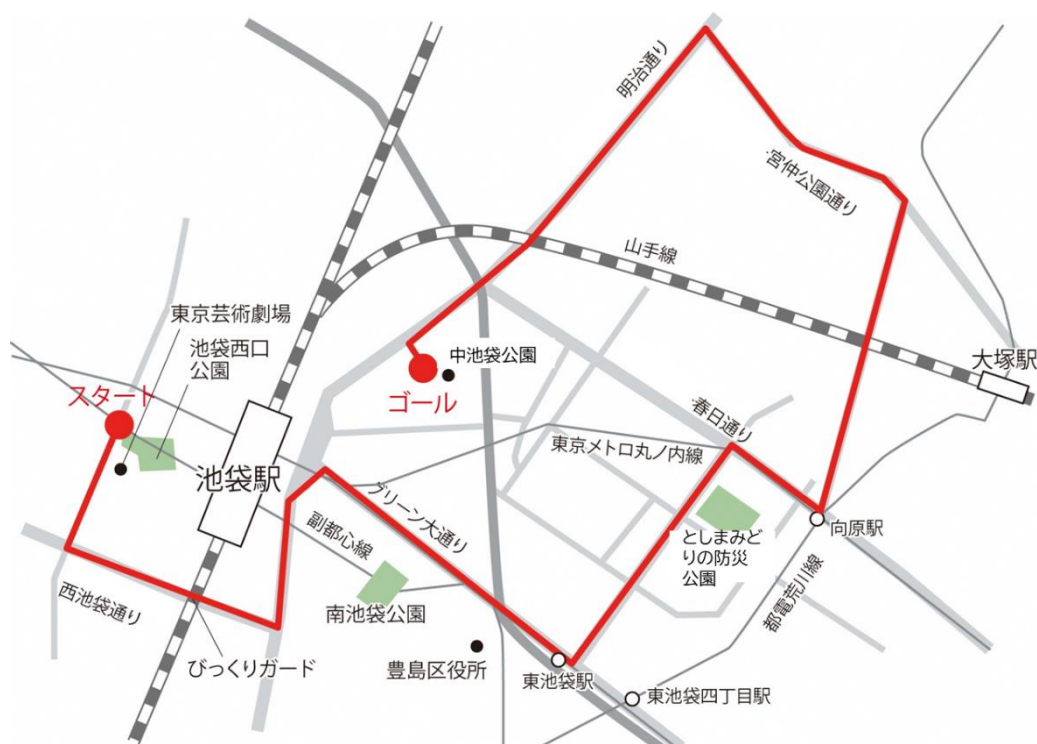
明治通り

宮仲公園通り

山手線

大塚駅

東京芸術劇場

池袋西口公園

中池袋公園

スタート

ゴール

春日通り

東京メトロ丸ノ内線

池袋駅

グリーン大通り

副都心線

向原駅

としまみどりの防災公園

都電荒川線

西池袋通り

南池袋公園

びっくりガード

豊島区役所

東池袋駅

東池袋四丁目駅